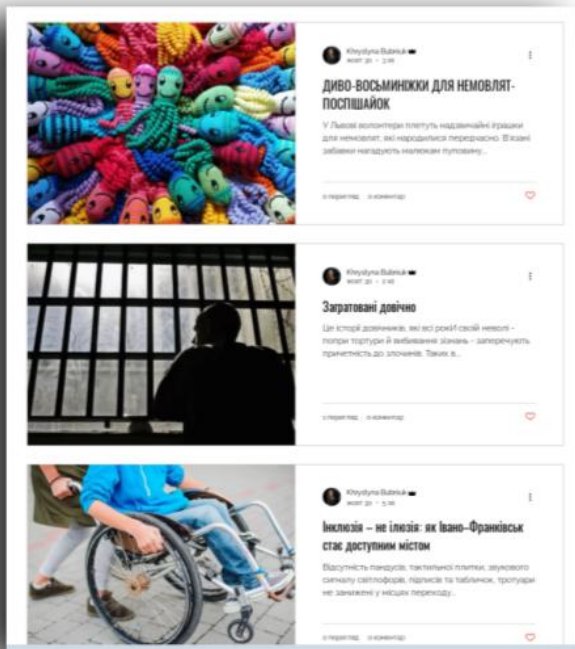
Khrystyna Bubniuk
жовт 20 · 2 хв

ДИВО-ВОСЬМИНІЖКИ ДЛЯ НЕМОВЛЯТ-ПОСПІШАЙОК

У Львові волонтери плетуть надзвичайні іграшки для немовлят, які народилися передчасно. В'язані забавки нагадують малюкам пуповину...

0 переглядів · 0 коментарів

Khrystyna Bubniuk
жовт 20 · 2 хв

Загратовані довічно

Це історії довічників, які всі роки своєї неволі - попри тортури й вибивання зізнань - заперечують причетність до злочинів. Таких в...

0 переглядів · 0 коментарів

Khrystyna Bubniuk
жовт 20 · 3 хв

Інклюзія – не ілюзія: як Івано-Франківськ стає доступним містом

Відсутність пандусів, тактильної плитки, звукового сигналу світлофорів, підписів та табличок, тротуари не занижені у місцях переходу...

0 переглядів · 0 коментарів